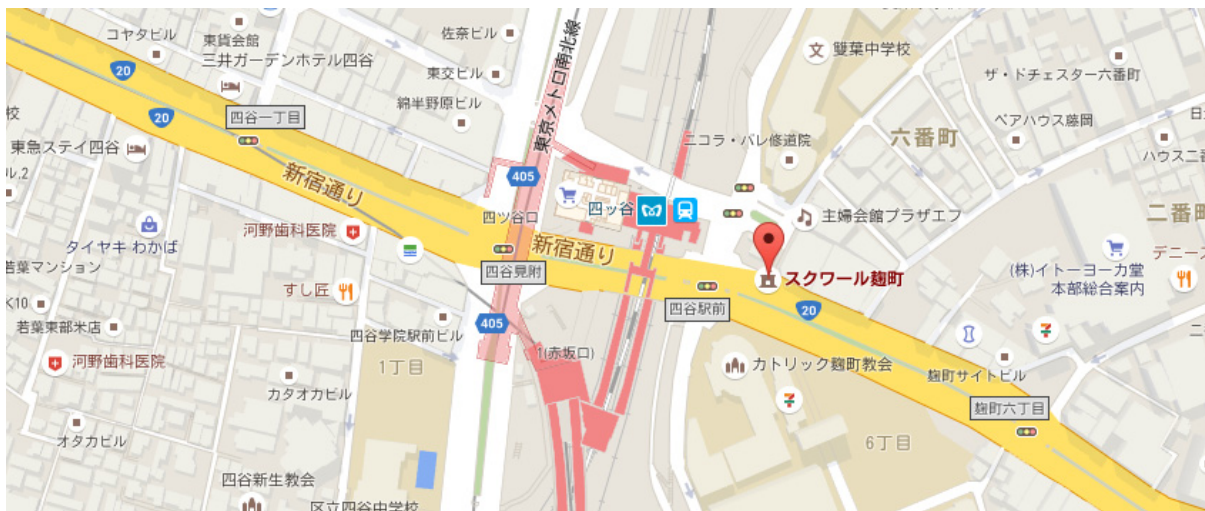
コヤタビル
東貨会館
三井ガーデンホテル四谷
佐奈ビル
東交ビル
納半野原ビル
東京メトロ南北線
雙葉中学校
ザ・ドチェスター六番町
20
20
四谷一丁目
校
東急ステイ四谷
ニコラ・バレ修道院
六番町
ペアハウス藤岡
ハウス二番
405
新宿通り
四ツ谷口
四ッ谷
主婦会館プラザエフ
二番町
タイヤキ わかば
河野歯科医院
新宿通り
四谷見附
スクワール麹町
デニーズ
(株)イトーヨーカ堂 本部総合案内
若葉マンション
すし匠
四谷駅前
20
若葉東部米店
四谷学院駅前ビル
405
1(赤坂口)
河野歯科医院
1丁目
カトリック麹町教会
麹町サイトビル
カタオカビル
麹町六丁目
オタカビル
6丁目
四谷新生教会
区立四谷中学校